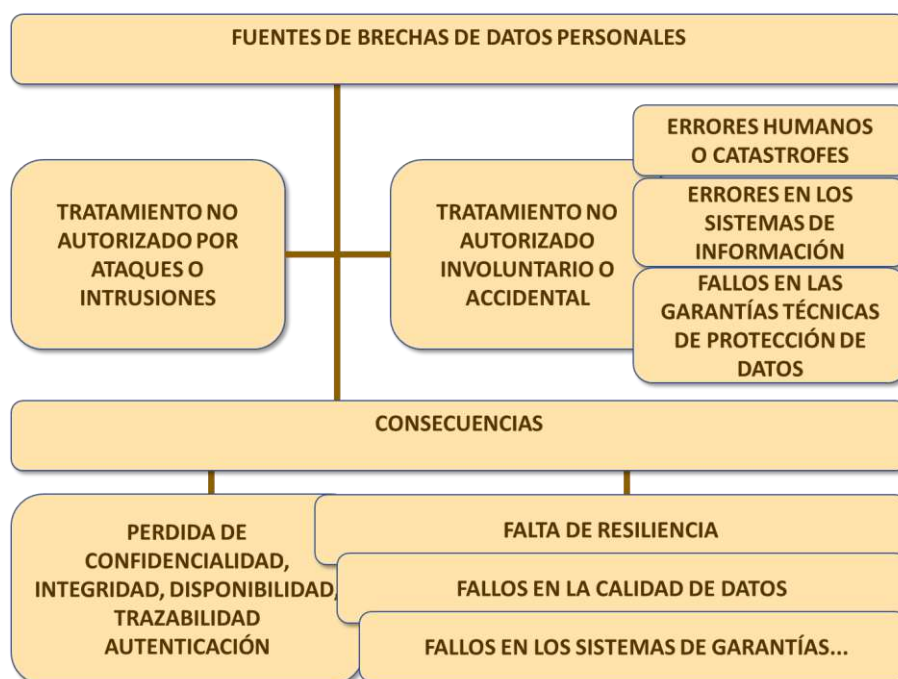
FUENTES DE BRECHAS DE DATOS PERSONALES

TRATAMIENTO NO AUTORIZADO POR ATAQUES O INTRUSIONES

TRATAMIENTO NO AUTORIZADO INVOLUNTARIO O ACCIDENTAL

ERRORES HUMANOS O CATASTROFES

ERRORES EN LOS SISTEMAS DE INFORMACIÓN

FALLOS EN LAS GARANTÍAS TÉCNICAS DE PROTECCIÓN DE DATOS

CONSECUENCIAS

PERDIDA DE CONFIDENCIALIDAD, INTEGRIDAD, DISPONIBILIDAD, TRAZABILIDAD AUTENTICACIÓN

FALTA DE RESILIENCIA

FALLOS EN LA CALIDAD DE DATOS

FALLOS EN LOS SISTEMAS DE GARANTÍAS...